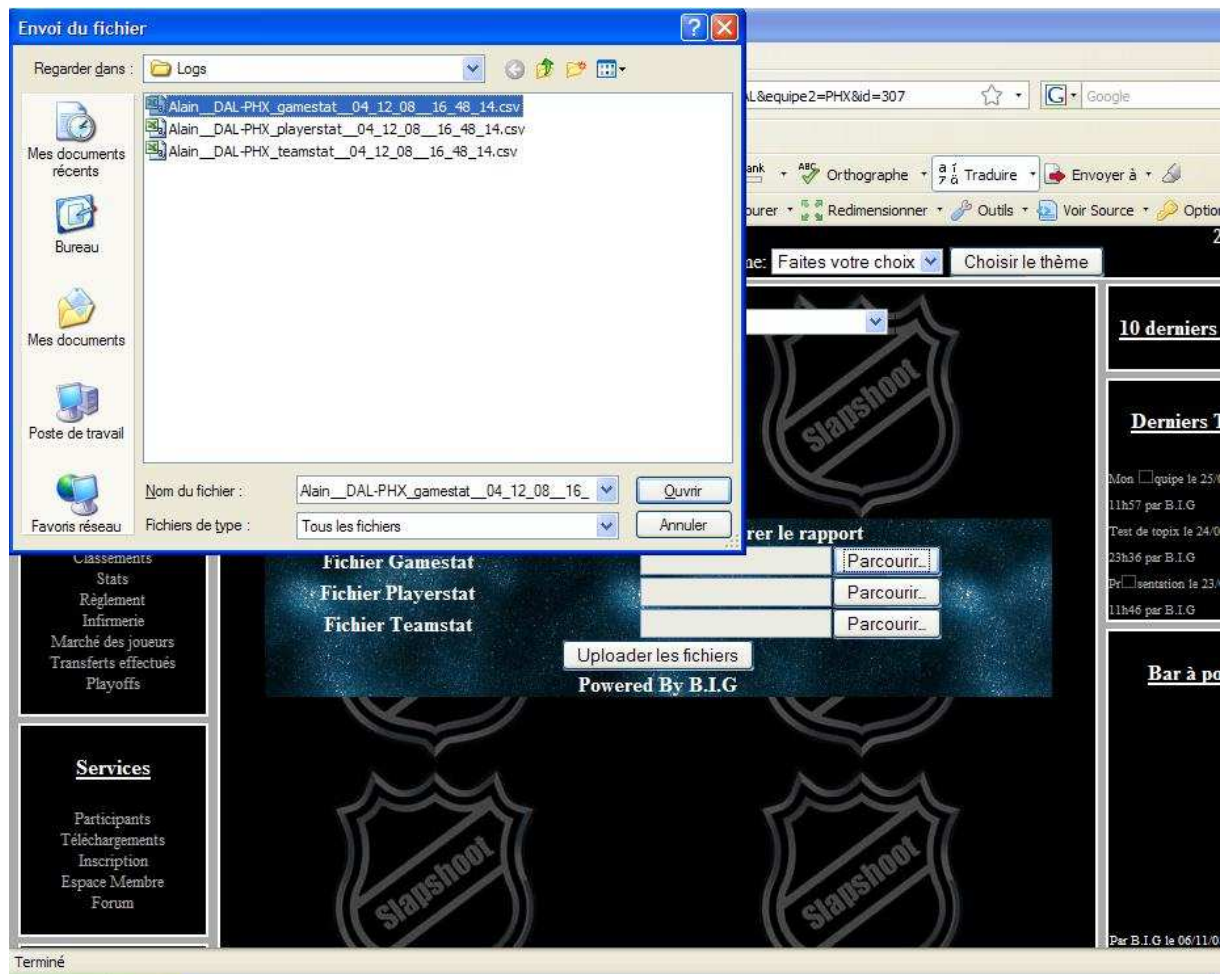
Envoi du fichier

Regarder dans : Logs

Alain__DAL-PHX_gamestat__04_12_08__16_48_14.csv
Alain__DAL-PHX_playerstat__04_12_08__16_48_14.csv
Alain__DAL-PHX_teamstat__04_12_08__16_48_14.csv

Mes documents récents
Bureau
Mes documents
Poste de travail
Favoris réseau

Nom du fichier : Alain__DAL-PHX_gamestat__04_12_08__16_
Fichiers de type : Tous les fichiers

Ouvrir
Annuler

L&equipe2=PHX&id=307

Google

ank
Orthographe
Traduire
Envoyer à
urer
Redimensionner
Outils
Voir Source
Optio

2

ne: Faites votre choix
Choisir le thème

Slapshoot

10 derniers

Derniers T

Mon quipe le 25/
11h57 par B.I.G
Test de topix le 24/
23h36 par B.I.G
Pr sentation le 23/
11h46 par B.I.G

rer le rapport

Fichier Gamestat Parcourir...
Fichier Playerstat Parcourir...
Fichier Teamstat Parcourir...

Uploader les fichiers
Powered By B.I.G

Classements
Stats
Règlement
Infirmerie
Marché des joueurs
Transferts effectués
Playoffs

Bar à po

Services

Participants
Téléchargements
Inscription
Espace Membre
Forum

Par B.I.G le 06/11/0

Terminé